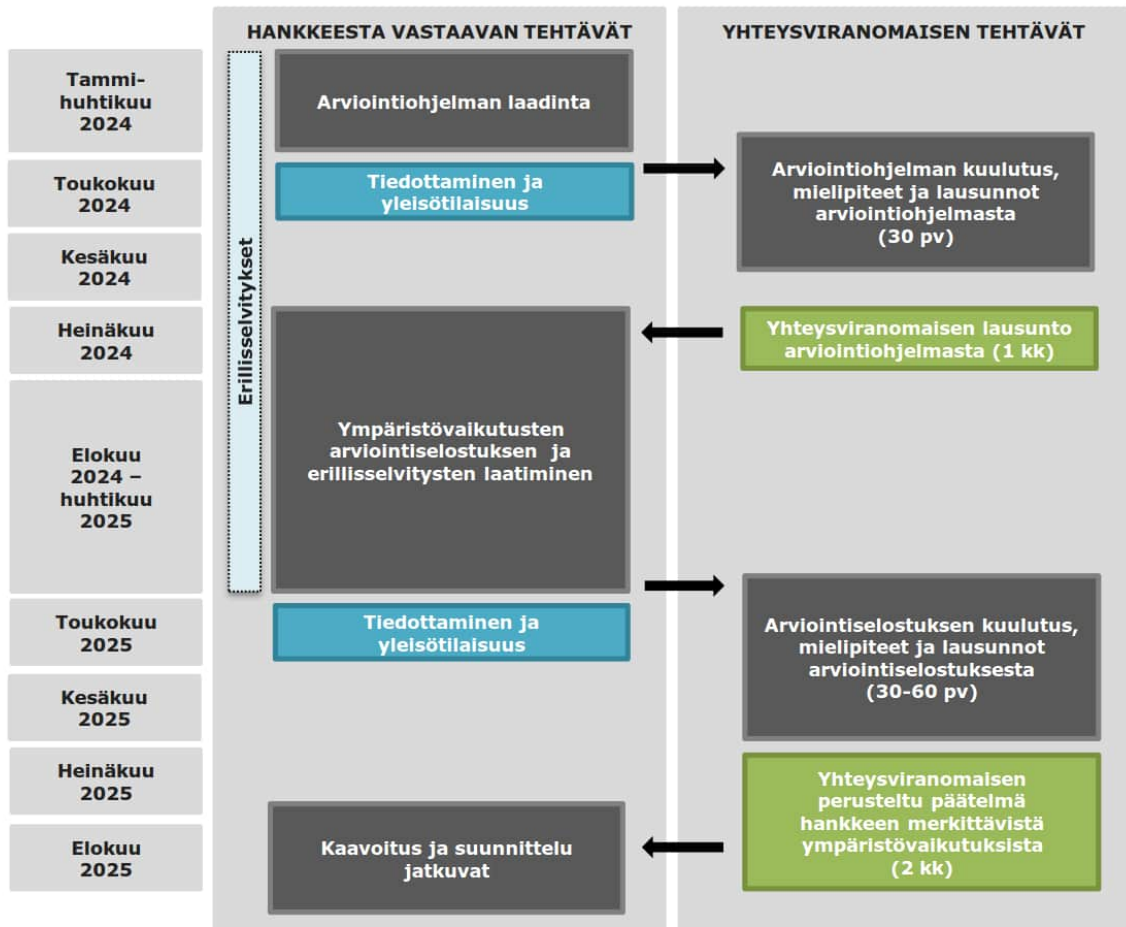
HANKKEESTA VASTAAVAN TEHTÄVÄT

YHTEYSVIRANOMAISEN TEHTÄVÄT

Tammi-huhtikuu 2024

Toukokuu 2024

Kesäkuu 2024

Heinäkuu 2024

Elokuu 2024 – huhtikuu 2025

Toukokuu 2025

Kesäkuu 2025

Heinäkuu 2025

Elokuu 2025

Erillisselvitykset

Arviointiohjelman laadinta

Tiedottaminen ja yleisötilaisuus

Arviointiohjelman kuulutus, mielipiteet ja lausunnot arviointiohjelmasta (30 pv)

Yhteysviranomaisen lausunto arviointiohjelmasta (1 kk)

Ympäristövaikutusten arviointiselostuksen ja erillisselvitysten laatiminen

Tiedottaminen ja yleisötilaisuus

Arviointiselostuksen kuulutus, mielipiteet ja lausunnot arviointiselostuksesta (30-60 pv)

Yhteysviranomaisen perusteltu päätelmä hankkeen merkittävistä ympäristövaikutuksista (2 kk)

Kaavoitus ja suunnittelu jatkuvat